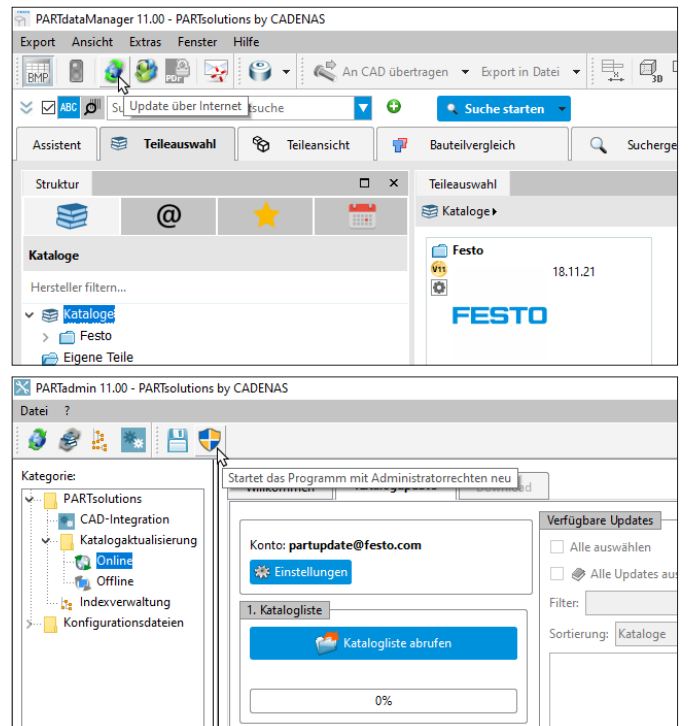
PARTdataManager 11.00 - PARTsolutions by CADENAS

Export Ansicht Extras Fenster Hilfe

BMP

PDF

An CAD übertragen Export in Datei

3D

ABC Su Update über Internet tsuche

Suche starten

Assistent Teileauswahl Teileansicht Bauteilvergleich Sucherge

Struktur

Teileauswahl

Kataloge

Kataloge

Hersteller filtern...

Kataloge

Festo

Eigene Teile

Festo

V11

18.11.21

FESTO

PARTadmin 11.00 - PARTsolutions by CADENAS

Datei ?

Kategorie:

PARTsolutions

CAD-Integration

Katalogaktualisierung

Online

Offline

Indexverwaltung

Konfigurationsdateien

Startet das Programm mit Administratorrechten neu

Willkommen Katalogupdate Download

Konto: partupdate@festo.com

Einstellungen

1. Katalogliste

Katalogliste abrufen

0%

Verfügbare Updates

Alle auswählen

Alle Updates aus

Filter:

Sortierung: Kataloge